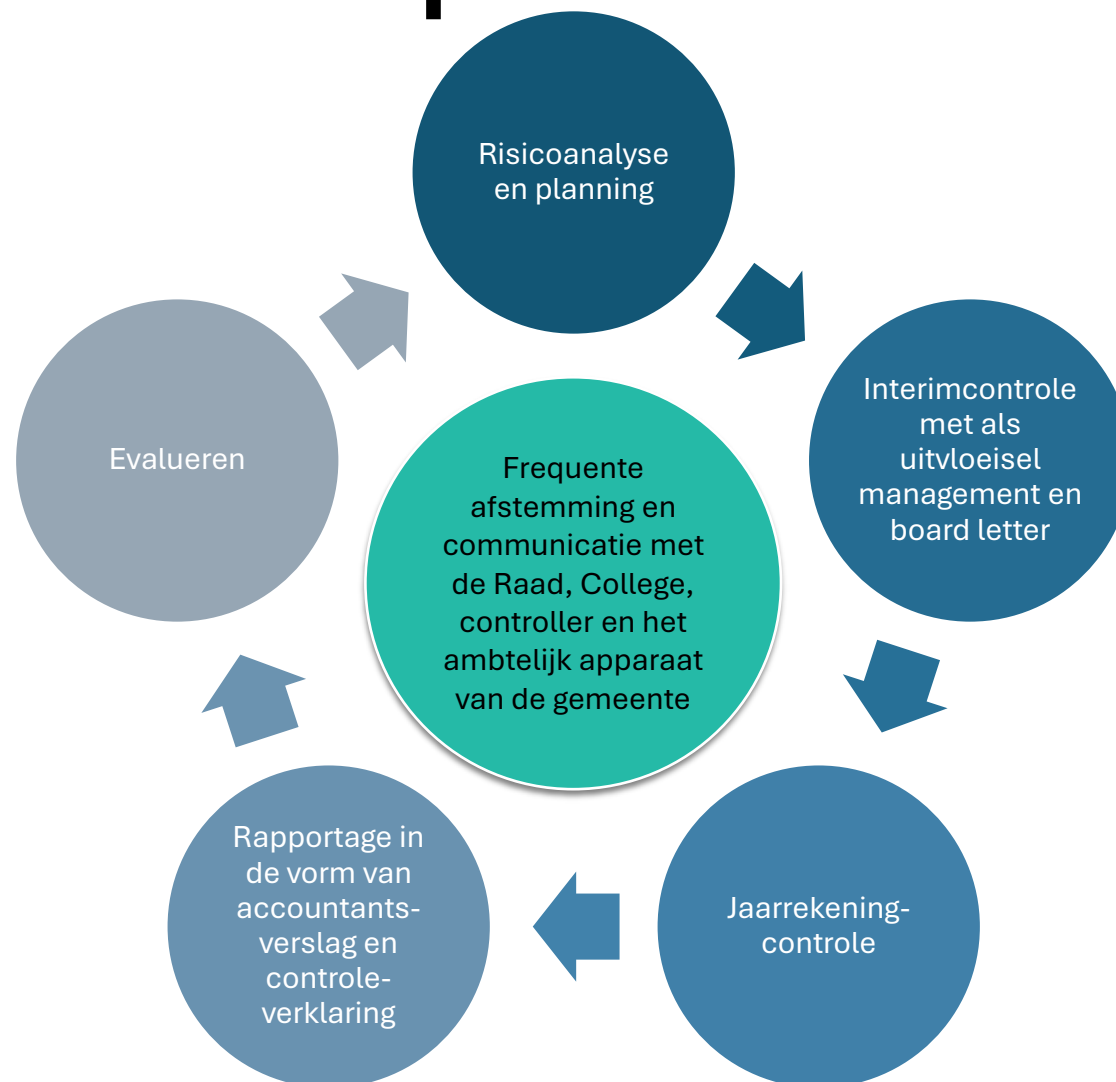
Risicoanalyse en planning

Interimcontrole met als uitvloeisel management en board letter

Jaarrekening-controle

Rapportage in de vorm van accountantsverslag en controleverklaring

Evalueren

Frequente afstemming en communicatie met de Raad, College, controller en het ambtelijk apparaat van de gemeente